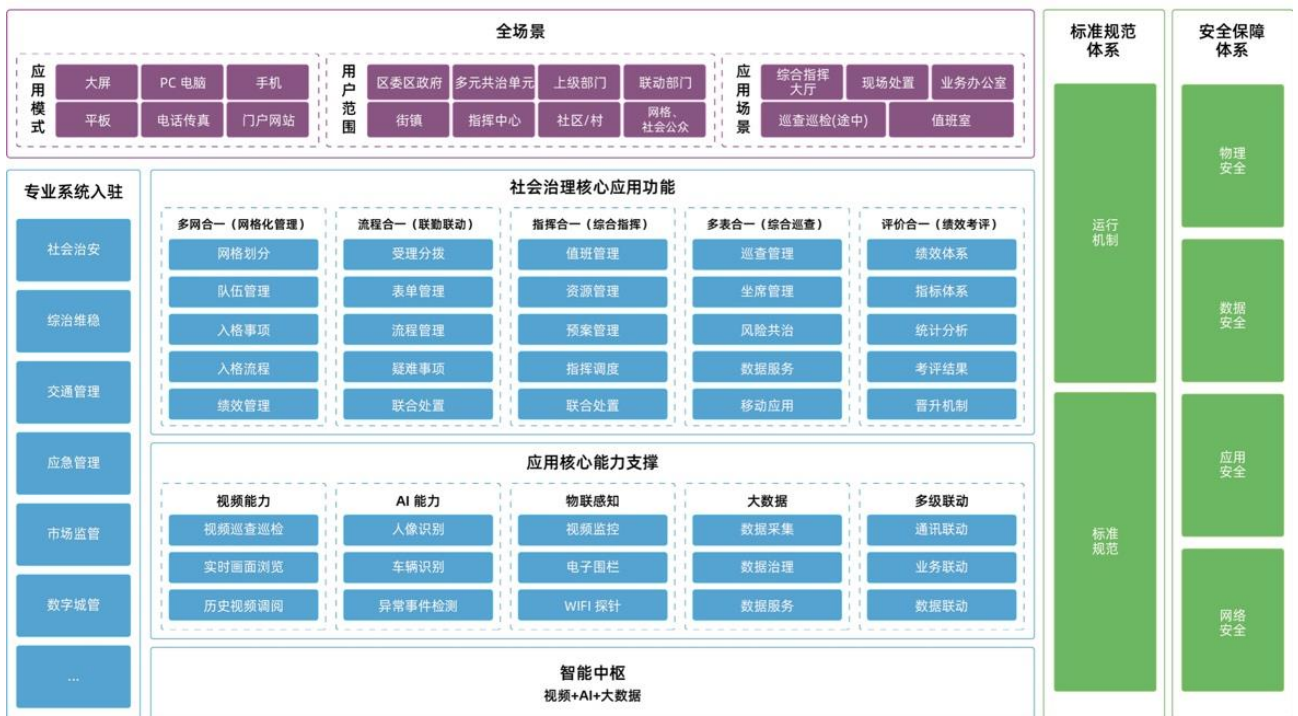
全场景

应用模式

| 大屏 | PC 电脑 | 手机 |
|---|---|---|
| 平板 | 电话传真 | 门户网站 |

用户范围

| 区委区政府 | 多元共治单元 | 上级部门 | 联动部门 |
|---|---|---|---|
| 街镇 | 指挥中心 | 社区/村 | 网格、社会公众 |

应用场景

| 综合指挥大厅 | 现场处置 | 业务办公室 |
|---|---|---|
| 巡查巡检(途中) | 值班室 | |

标准规范体系

运行机制

标准规范

安全保障体系

物理安全

数据安全

应用安全

网络安全

专业系统入驻

社会治安

综治维稳

交通管理

应急管理

市场监管

数字城管

...

社会治理核心应用功能

| 多网合一（网格化管理） | 流程合一（联勤联动） | 指挥合一（综合指挥） | 多表合一（综合巡查） | 评价合一（绩效考评） |
|---|---|---|---|---|
| 网格划分 | 受理分拨 | 值班管理 | 巡查管理 | 绩效体系 |
| 队伍管理 | 表单管理 | 资源管理 | 坐席管理 | 指标体系 |
| 入格事项 | 流程管理 | 预案管理 | 风险共治 | 统计分析 |
| 入格流程 | 疑难事项 | 指挥调度 | 数据服务 | 考评结果 |
| 绩效管理 | 联合处置 | 联合处置 | 移动应用 | 晋升机制 |

应用核心能力支撑

| 视频能力 | AI 能力 | 物联感知 | 大数据 | 多级联动 |
|---|---|---|---|---|
| 视频巡查巡检 | 人像识别 | 视频监控 | 数据采集 | 通讯联动 |
| 实时画面浏览 | 车辆识别 | 电子围栏 | 数据治理 | 业务联动 |
| 历史视频调阅 | 异常事件检测 | WIFI 探针 | 数据服务 | 数据联动 |

智能中枢

视频+AI+大数据